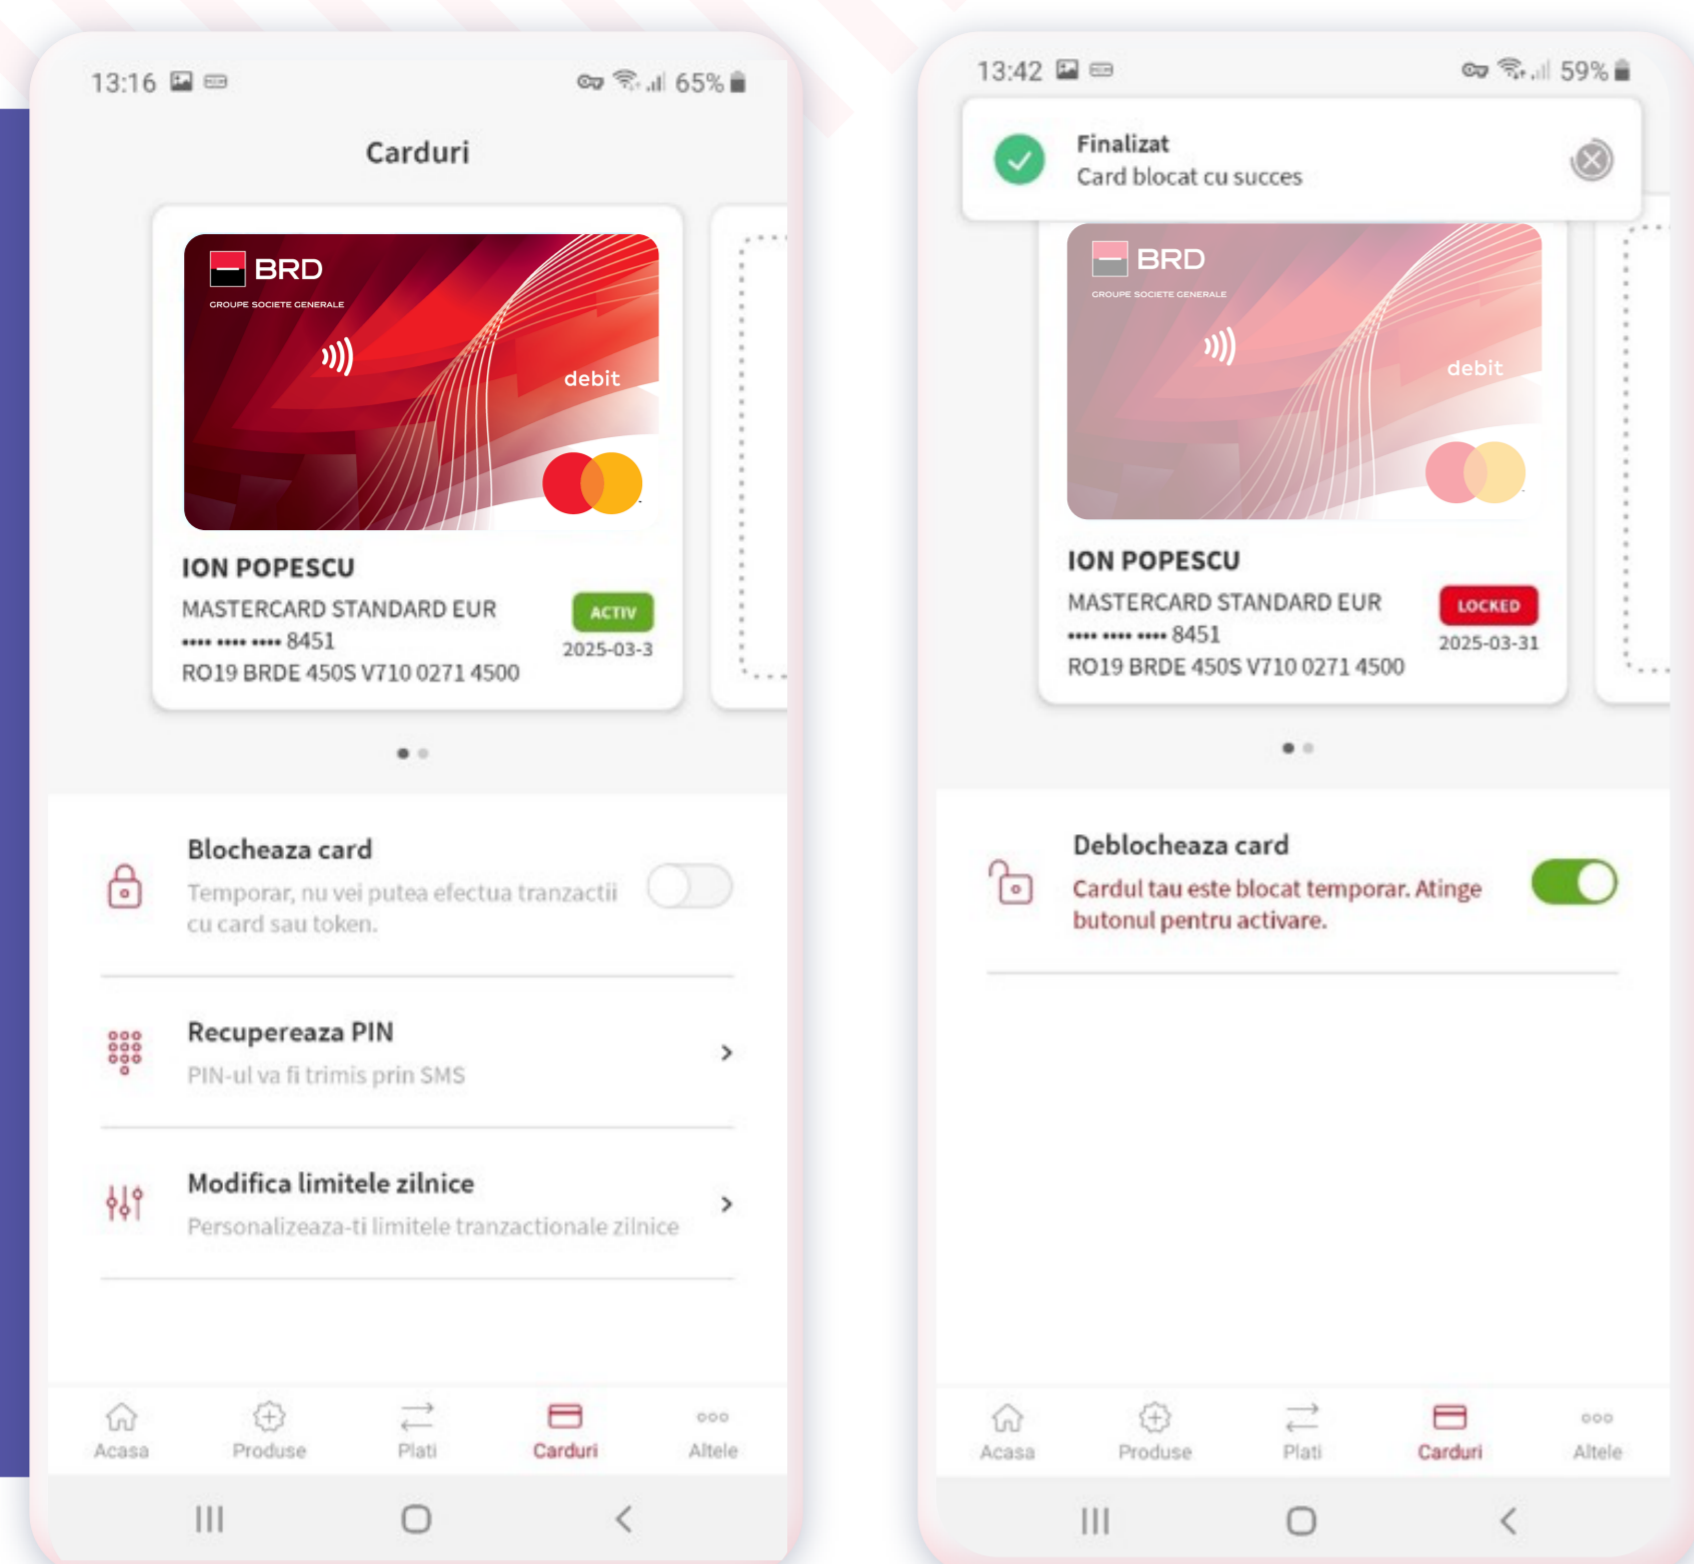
13:16 65%

Carduri

BRD
GROUPE SOCIETE GENERALE
debit

ION POPESCU
MASTERCARD STANDARD EUR
•••• •••• •••• 8451
RO19 BRDE 450S V710 0271 4500
ACTIV
2025-03-3

Blocheaza card
Temporar, nu vei putea efectua tranzactii cu card sau token.

Recupereaza PIN
PIN-ul va fi trimis prin SMS

Modifica limitele zilnice
Personalizeaza-ti limitele tranzactionale zilnice

Acasa
Produse
Plati
Carduri
Altele

13:42 59%

Finalizat
Card blocat cu succes

BRD
GROUPE SOCIETE GENERALE
debit

ION POPESCU
MASTERCARD STANDARD EUR
•••• •••• •••• 8451
RO19 BRDE 450S V710 0271 4500
LOCKED
2025-03-31

Deblocheaza card
Cardul tau este blocat temporar. Atinge butonul pentru activare.

Acasa
Produse
Plati
Carduri
Altele